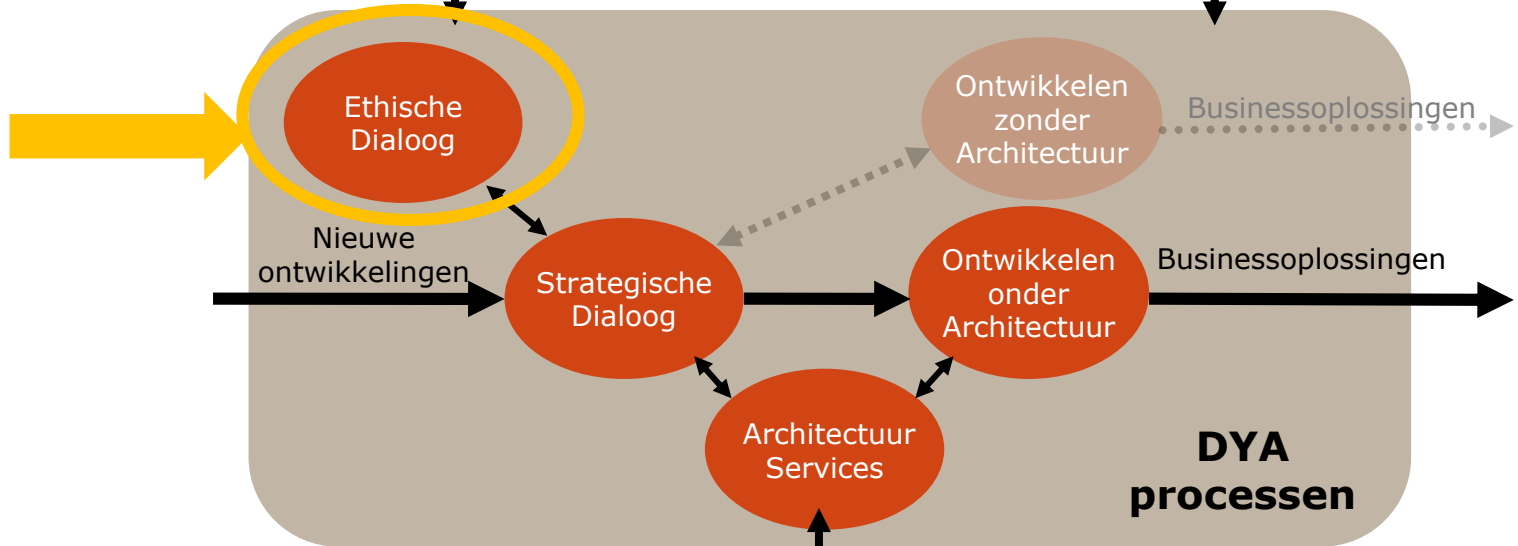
Ethische Dialoog

Ontwikkelen zonder Architectuur

Businessoplossingen

Nieuwe ontwikkelingen

Strategische Dialoog

Ontwikkelen onder Architectuur

Businessoplossingen

Architectuur Services

DYA processen